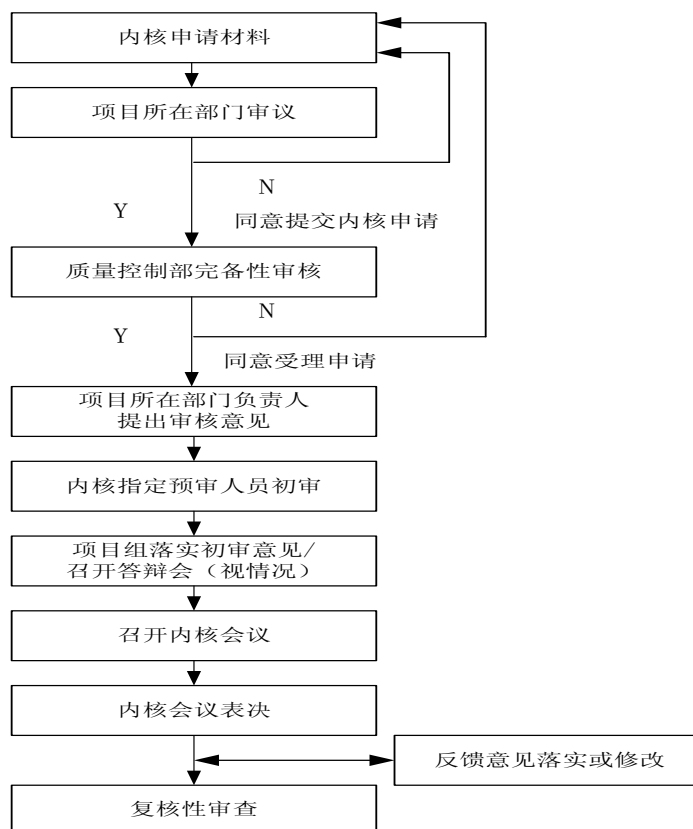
内核申请材料

项目所在部门审议

N

Y

同意提交内核申请

质量控制部完备性审核

N

Y

同意受理申请

项目所在部门负责人
提出审核意见

内核指定预审人员初审

项目组落实初审意见/
召开答辩会（视情况）

召开内核会议

内核会议表决

反馈意见落实或修改

复核性审查